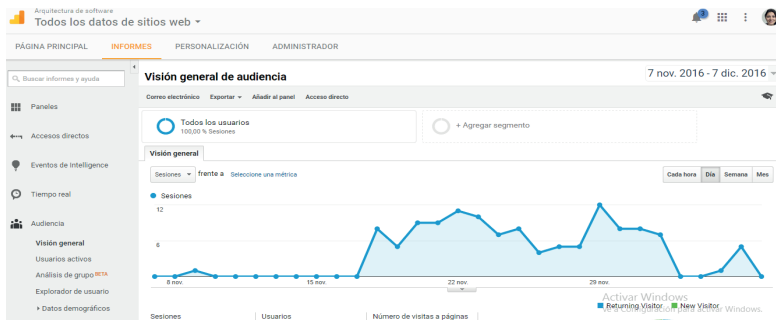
Arquitectura de software
Todos los datos de sitios web ▾

3

PÁGINA PRINCIPAL INFORMES PERSONALIZACIÓN ADMINISTRADOR

Buscar informes y ayuda

Paneles

Accesos directos

Eventos de Intelligence

Tiempo real

Audiencia

Visión general

Usuarios activos

Análisis de grupo BETA

Explorador de usuario

▸ Datos demográficos

Visión general de audiencia

7 nov. 2016 - 7 dic. 2016 ▾

Correo electrónico Exportar ▾ Añadir al panel Acceso directo

Todos los usuarios
100,00 % Sesiones

+ Agregar segmento

Visión general

Sesiones ▾ frente a Seleccione una métrica

Cada hora Día Semana Mes

● Sesiones

12

6

8 nov. 15 nov. 22 nov. 29 nov.

Activar Windows
Ve a Configuración para activar Windows.

■ Returning Visitor ■ New Visitor

Sesiones Usuarios Número de visitas a páginas